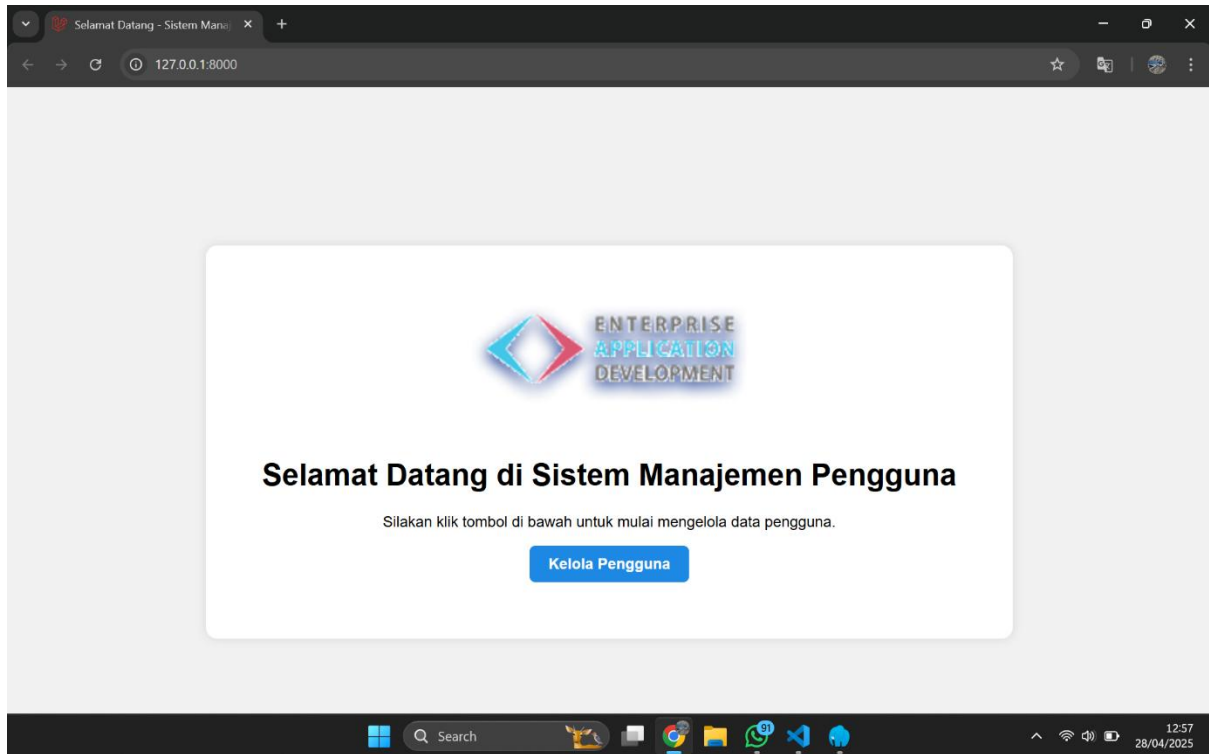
Selamat Datang - Sistem Manaj

127.0.0.1:8000

ENTERPRISE
APPLICATION
DEVELOPMENT

Selamat Datang di Sistem Manajemen Pengguna

Silakan klik tombol di bawah untuk mulai mengelola data pengguna.

Kelola Pengguna

Search

91

12:57
28/04/2025